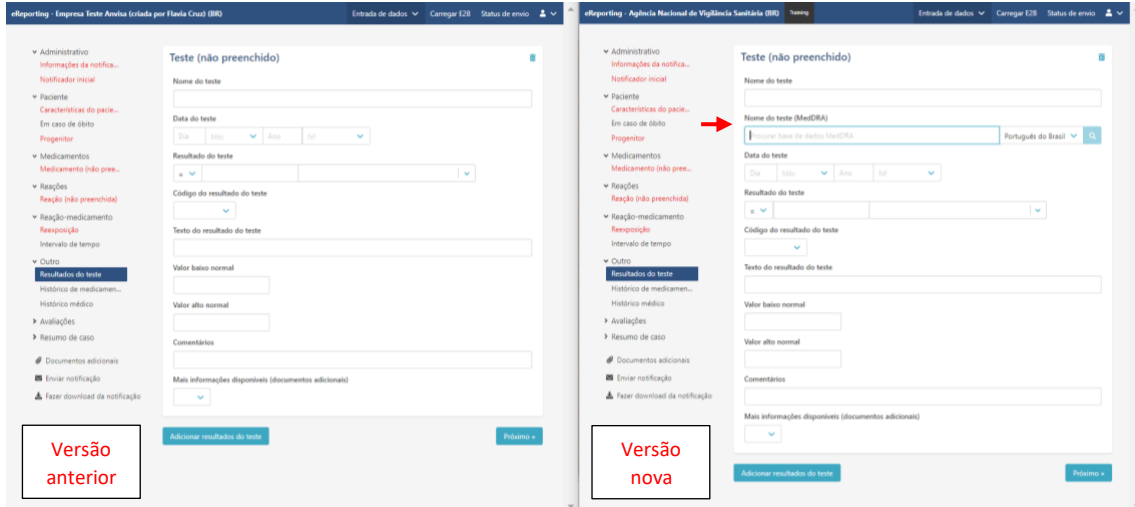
eReporting - Empresa Teste Anvisa (criada por Flavia Cruz) (BR)

Entrada de dados Carregar E2B Status de envio

Administrativo
Informações da notifica...
Notificador inicial
Paciente
Características do pacie...
Em caso de óbito
Progenitor
Medicamentos
Medicamento (não pree...
Reações
Reação (não preenchida)
Reação-medicamento
Reexposição
Intervalo de tempo
Outro
Resultados do teste
Histórico de medicamen...
Histórico médico
Avaliações
Resumo de caso
Documentos adicionais
Enviar notificação
Fazer download da notificação

Teste (não preenchido)

Nome do teste

Data do teste
Dia Mês Ano tsf

Resultado do teste
=

Código do resultado do teste

Texto do resultado do teste

Valor baixo normal

Valor alto normal

Comentários

Mais informações disponíveis (documentos adicionais)

Adicionar resultados do teste

Próximo »

Versão anterior

eReporting - Agência Nacional de Vigilância Sanitária (BR) Training

Entrada de dados Carregar E2B Status de envio

Administrativo
Informações da notifica...
Notificador inicial
Paciente
Características do pacie...
Em caso de óbito
Progenitor
Medicamentos
Medicamento (não pree...
Reações
Reação (não preenchida)
Reação-medicamento
Reexposição
Intervalo de tempo
Outro
Resultados do teste
Histórico de medicamen...
Histórico médico
Avaliações
Resumo de caso
Documentos adicionais
Enviar notificação
Fazer download da notificação

Teste (não preenchido)

Nome do teste

Nome do teste (MedDRA)
Procurar base de dados MedDRA
Português do Brasil

Data do teste
Dia Mês Ano tsf

Resultado do teste
=

Código do resultado do teste

Texto do resultado do teste

Valor baixo normal

Valor alto normal

Comentários

Mais informações disponíveis (documentos adicionais)

Adicionar resultados do teste

Próximo »

Versão nova